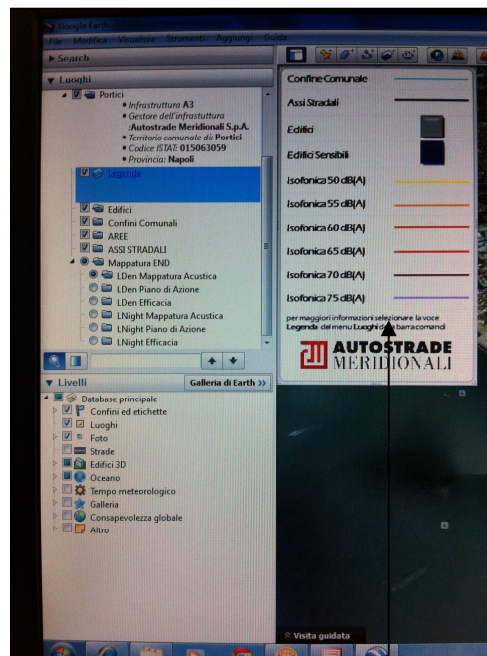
Google Earth

File Modifica Visualizza Strumenti Aggiungi Guida

▶ Search

▼ Luoghi

Portici
• Infrastruttura A3
• Gestore dell'infrastuttura :Autostrade Meridionali S.p.A.
• Territorio comunale di: Portici
• Codice ISTAT: 015063059
• Provincia: Napoli

Legenda

Edifici
Confini Comunali
AREE
ASSI STRADALI
Mappatura END
LDen Mappatura Acustica
LDen Piano di Azione
LDen Efficacia
LNight Mappatura Acustica
LNight Piano di Azione
LNight Efficacia

▼ Livelli
Galleria di Earth »

Database principale
Confini ed etichette
Luoghi
Foto
Strade
Edifici 3D
Oceano
Tempo meteorologico
Galleria
Consapevolezza globale
Altro

Confine Comunale
Assi Stradali
Edifici
Edifici Sensibili
Isofonica 50 dB(A)
Isofonica 55 dB(A)
Isofonica 60 dB(A)
Isofonica 65 dB(A)
Isofonica 70 dB(A)
Isofonica 75 dB(A)

per maggiori informazioni selezionare la voce Legenda del menu Luoghi della barra comandi

AUTOSTRADE MERIDIONALI

Visita guidata